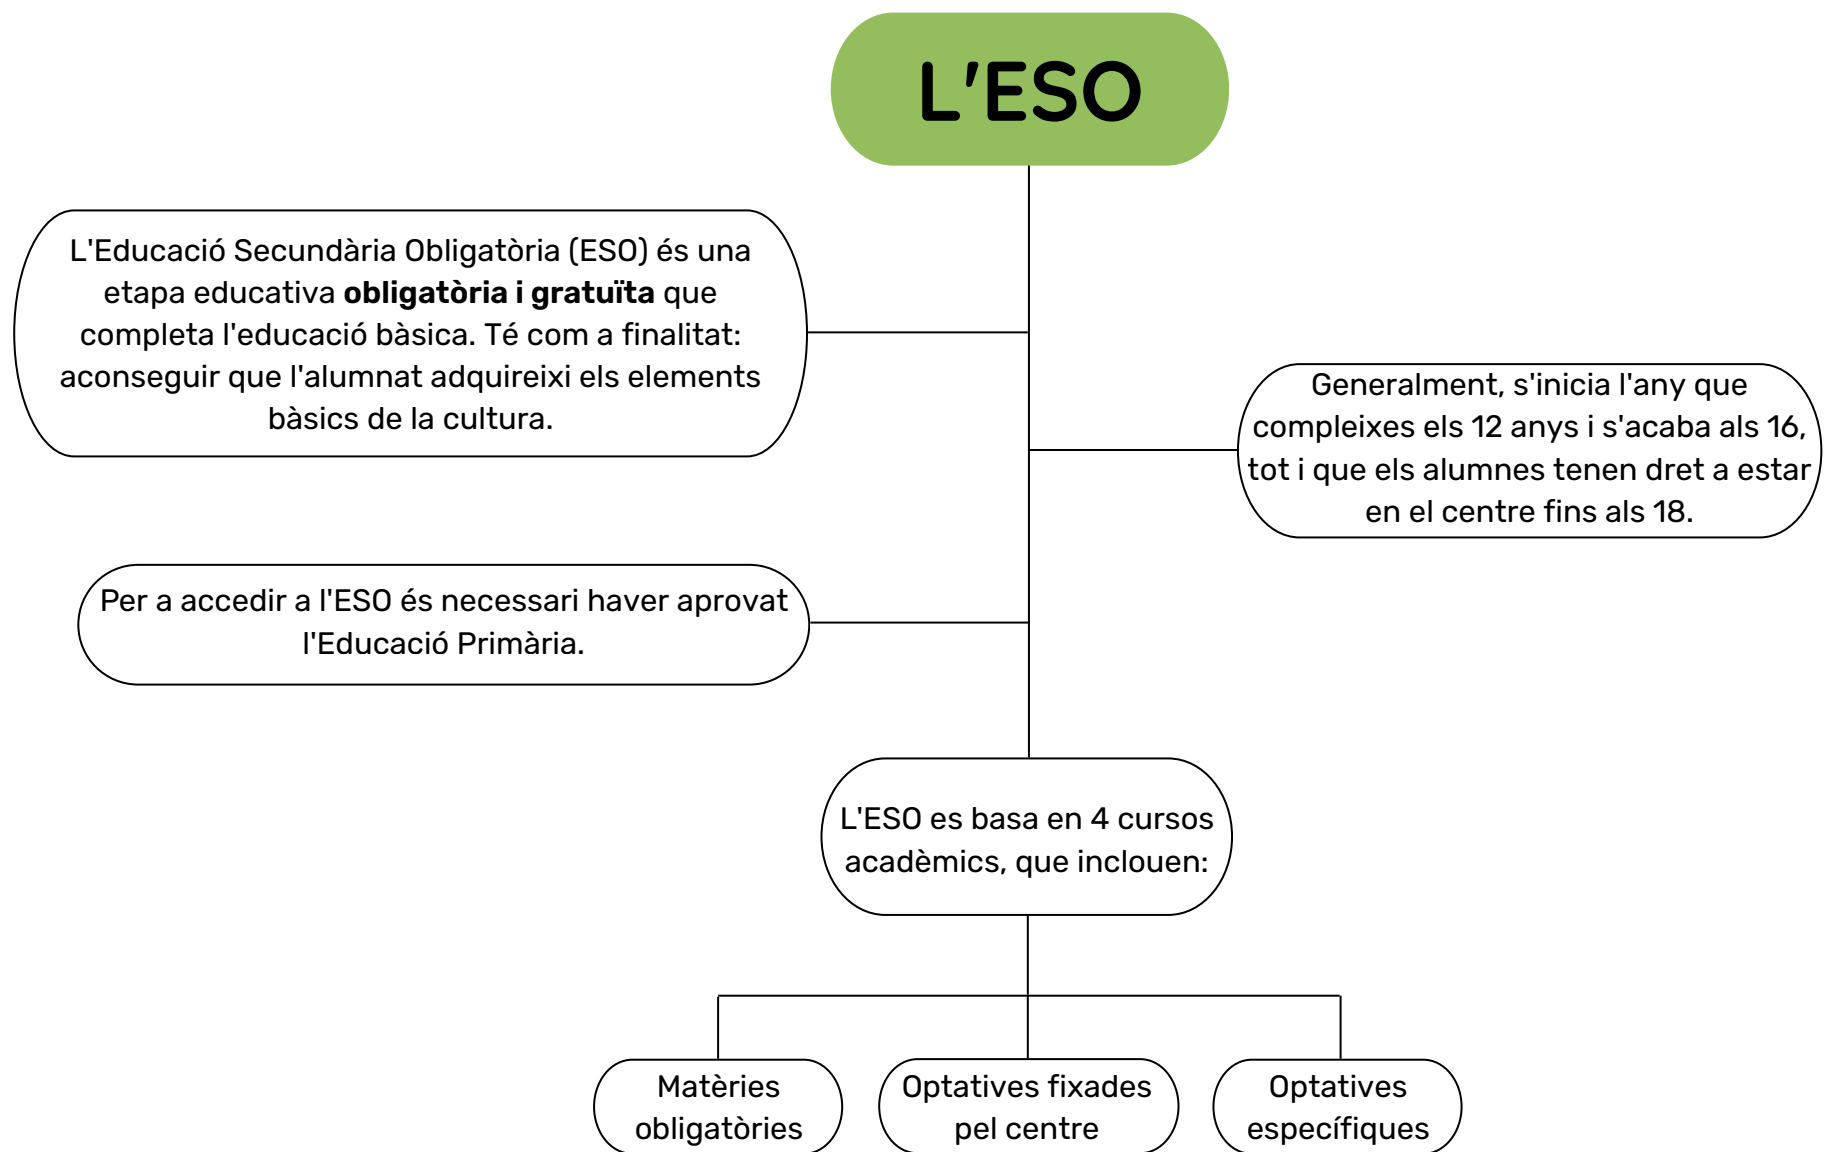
L'ESO

L'Educació Secundària Obligatòria (ESO) és una etapa educativa **obligatòria i gratuïta** que completa l'educació bàsica. Té com a finalitat: aconseguir que l'alumnat adquireixi els elements bàsics de la cultura.

Generalment, s'inicia l'any que compleixes els 12 anys i s'acaba als 16, tot i que els alumnes tenen dret a estar en el centre fins als 18.

Per a accedir a l'ESO és necessari haver aprovat l'Educació Primària.

L'ESO es basa en 4 cursos acadèmics, que inclouen:

Matèries obligatòries

Optatives fixades pel centre

Optatives específiques